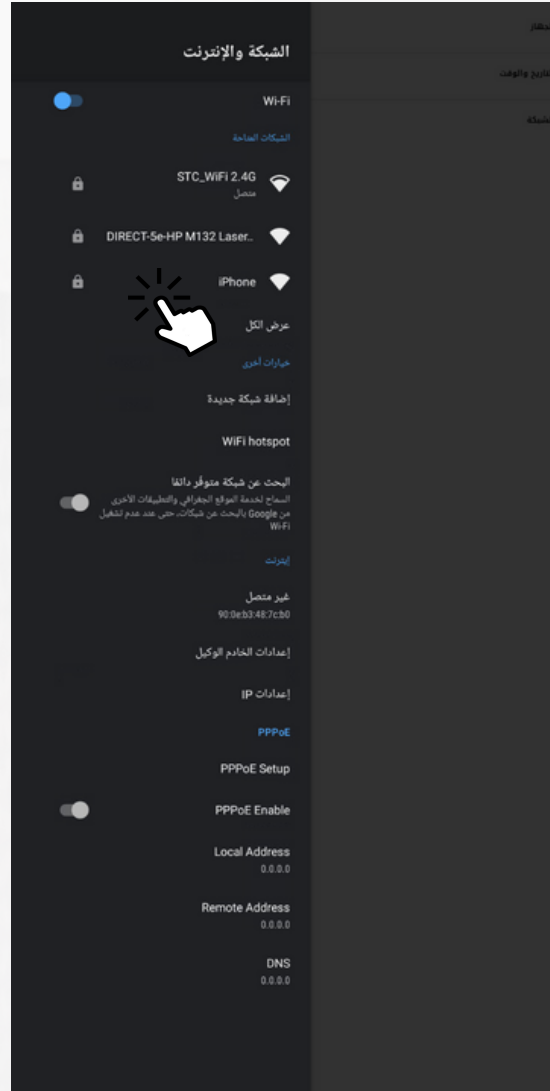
الشبكة والإنترنت

Wi-Fi

الشبكات المتاحة

STC_WiFi 2.4G
متصل

DIRECT-5e-HP M132 Laser..

iPhone

عرض الكل

خيارات أخرى

إضافة شبكة جديدة

WiFi hotspot

البحث عن شبكة متوفر دائمًا
السماح لخدمة الموقع الجغرافي والتطبيقات الأخرى من Google بالبحث عن شبكات، حتى عند عدم تشغيل Wi-Fi

إنترنت

غير متصل
90:0eb3:48:7c:b0

إعدادات الخادم الوكيل

إعدادات IP

PPPoE

PPPoE Setup

PPPoE Enable

Local Address
0.0.0.0

Remote Address
0.0.0.0

DNS
0.0.0.0

الجهاز

التاريخ والوقت

الشبكة